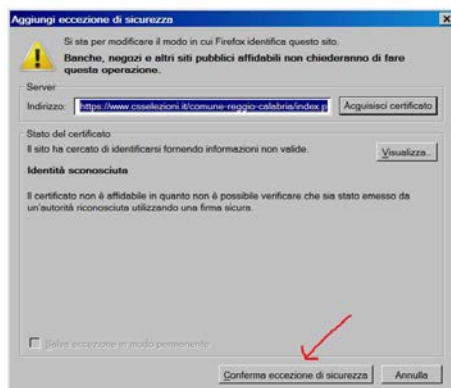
Aggiungi eccezione di sicurezza

Si sta per modificare il modo in cui Firefox identifica questo sito.

Banche, negozi e altri siti pubblici affidabili non chiederanno di fare questa operazione.

Server

Indirizzo: https://www.csselezioni.it/comune-reggio-calabria/index.p

Acquisisci certificato

Stato del certificato

Il sito ha cercato di identificarsi fornendo informazioni non valide.

Visualizza...

Identità sconosciuta

Il certificato non è affidabile in quanto non è possibile verificare che sia stato emesso da un'autorità riconosciuta utilizzando una firma sicura.

Salva eccezione in modo permanente

Conferma eccezione di sicurezza

Annulla